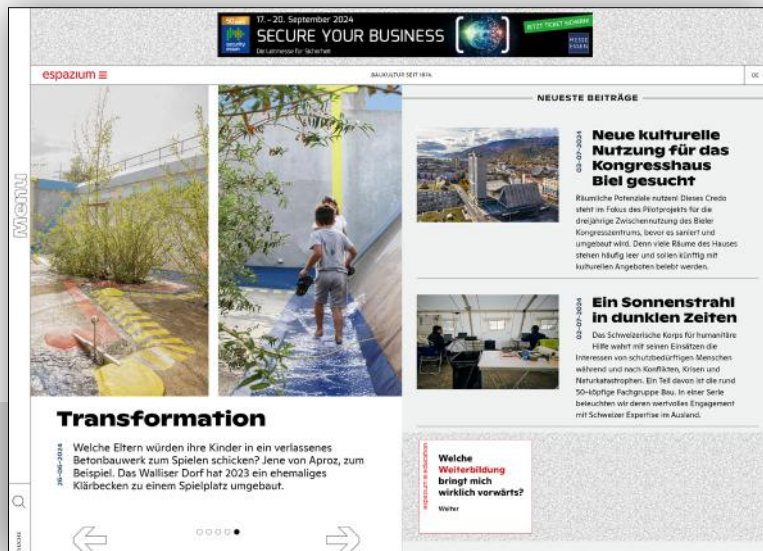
50 Jahre security essen 17. – 20. September 2024
SECURE YOUR BUSINESS
Die Leitmesse für Sicherheit
JETZT TICKET SICHERN
MESSE ESSEN

espazium ☰
BAUKULTUR SEIT 1874
DE

Menu

NEUESTE BEITRÄGE

02-07-2024
Neue kulturelle Nutzung für das Kongresshaus Biel gesucht
Räumliche Potenziale nutzen! Dieses Credo steht im Fokus des Pilotprojekts für die dreijährige Zwischennutzung des Bieler Kongresszentrums, bevor es saniert und umgebaut wird. Denn viele Räume des Hauses stehen häufig leer und sollen künftig mit kulturellen Angeboten belebt werden.

02-07-2024
Ein Sonnenstrahl in dunklen Zeiten
Das Schweizerische Korps für humanitäre Hilfe wahrt mit seinen Einsätzen die Interessen von schutzbedürftigen Menschen während und nach Konflikten, Krisen und Naturkatastrophen. Ein Teil davon ist die rund 50-köpfige Fachgruppe Bau. In einer Serie beleuchten wir deren wertvolles Engagement mit Schweizer Expertise im Ausland.

Transformation
26-06-2024
Welche Eltern würden ihre Kinder in ein verlassenes Betonbauwerk zum Spielen schicken? Jene von Aproz, zum Beispiel. Das Walliser Dorf hat 2023 ein ehemaliges Klärbecken zu einem Spielplatz umgebaut.

espazium education
Welche Weiterbildung bringt mich wirklich vorwärts?
Weiter